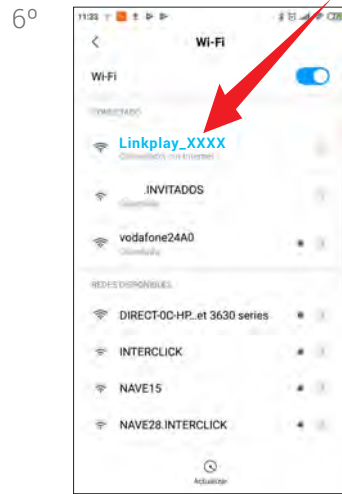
6º

11:33

Wi-Fi

Wi-Fi

CONECTADO

Linkplay_XXXX

Conectado con Internet

.INVITADOS

Guardada

vodafone24A0

Guardada

REDES DISPONIBLES

DIRECT-0C-HP...et 3630 series

INTERCLICK

NAVE15

NAVE28.INTERCLICK

Actualizar